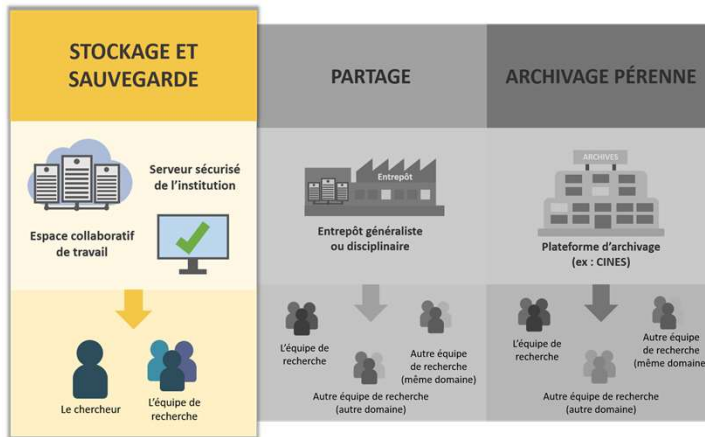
STOCKAGE ET SAUVEGARDE

Serveur sécurisé de l'institution

Espace collaboratif de travail

Le chercheur

L'équipe de recherche

PARTAGE

Entrepôt

Entrepôt généraliste ou disciplinaire

L'équipe de recherche

Autre équipe de recherche (même domaine)

Autre équipe de recherche (autre domaine)

ARCHIVAGE PÉRENNE

ARCHIVES

Plateforme d'archivage (ex : CINES)

L'équipe de recherche

Autre équipe de recherche (même domaine

Autre équipe de recherche (autre domaine)